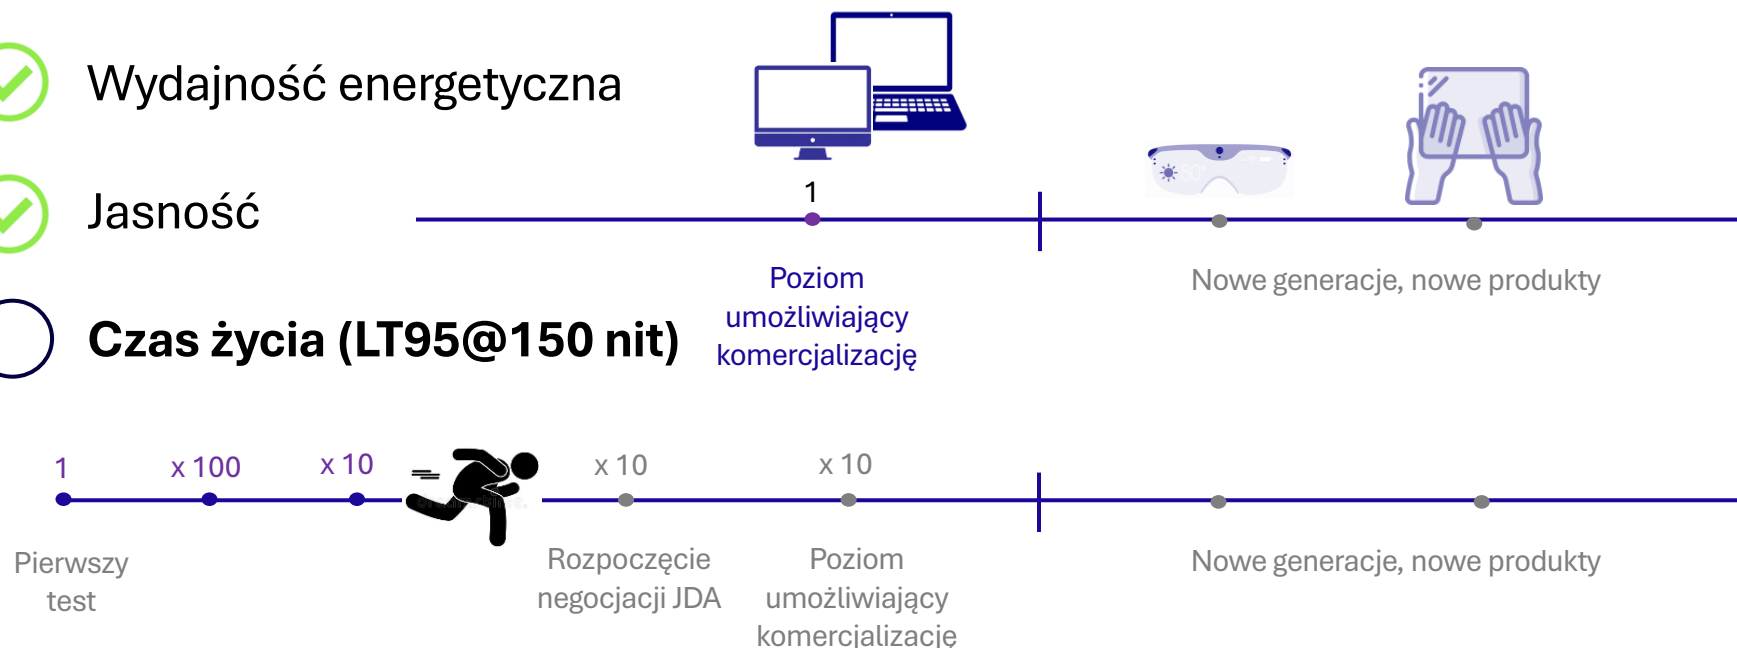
Wydajność energetyczna

Jasność

Czas życia (LT95@150 nit)

1

Poziom umożliwiający komercjalizację

Nowe generacje, nowe produkty

1

x 100

x 10

x 10

x 10

Pierwszy test

Rozpoczęcie negocjacji JDA

Poziom umożliwiający komercjalizację

Nowe generacje, nowe produkty